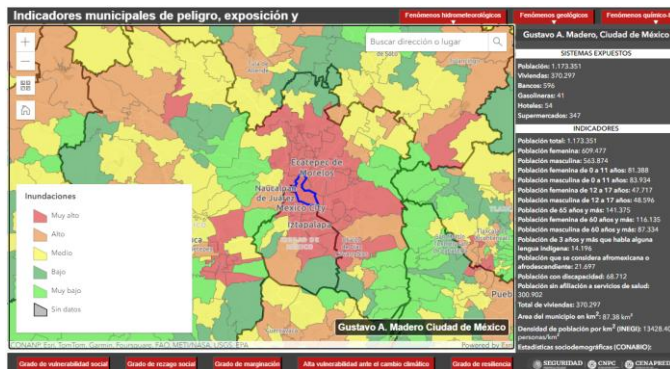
Indicadores municipales de peligro, exposición y

Fenómenos hidrometeorológicos
Fenómenos geológicos
Fenómenos químico-t

Buscar dirección o lugar

Ecatepec de Morelos
Nezahualcóyotl
Naucalpan de Juárez
Mexico City
Iztapalapa
Puebla

Inundaciones
Muy alto
Alto
Medio
Bajo
Muy bajo
Sin datos

CONANP, Esri, TomTom, Garmin, Foursquare, FAO, METI/NASA, USGS, EPA
Powered by Esri

Gustavo A. Madero Ciudad de México

Gustavo A. Madero, Ciudad de México

SISTEMAS EXPUESTOS
Población: 1,173,351
Viviendas: 370,297
Bancos: 596
Gasolineras: 41
Hoteles: 54
Supermercados: 347

INDICADORES
Población total: 1,173,351
Población femenina: 609,477
Población masculina: 563,874
Población femenina de 0 a 11 años: 81,388
Población masculina de 0 a 11 años: 83,934
Población femenina de 12 a 17 años: 47,717
Población masculina de 12 a 17 años: 48,596
Población de 65 años y más: 141,375
Población femenina de 60 años y más: 116,135
Población masculina de 60 años y más: 87,334
Población de 3 años y más que habla alguna lengua indígena: 14,196
Población que se considera afromexicana o afrodescendiente: 21,697
Población con discapacidad: 68,712
Población sin afiliación a servicios de salud: 300,902
Total de viviendas: 370,297
Área del municipio en km²: 87.38 km²
Densidad de población por km² (INEGI): 13428.40 personas/km²
Estadísticas sociodemográficas (CONAPO):

Grado de vulnerabilidad social
Grado de rezago social
Grado de marginación
Alta vulnerabilidad ante el cambio climático
Grado de resiliencia

SEGURIDAD
CNPC
CENAPRED